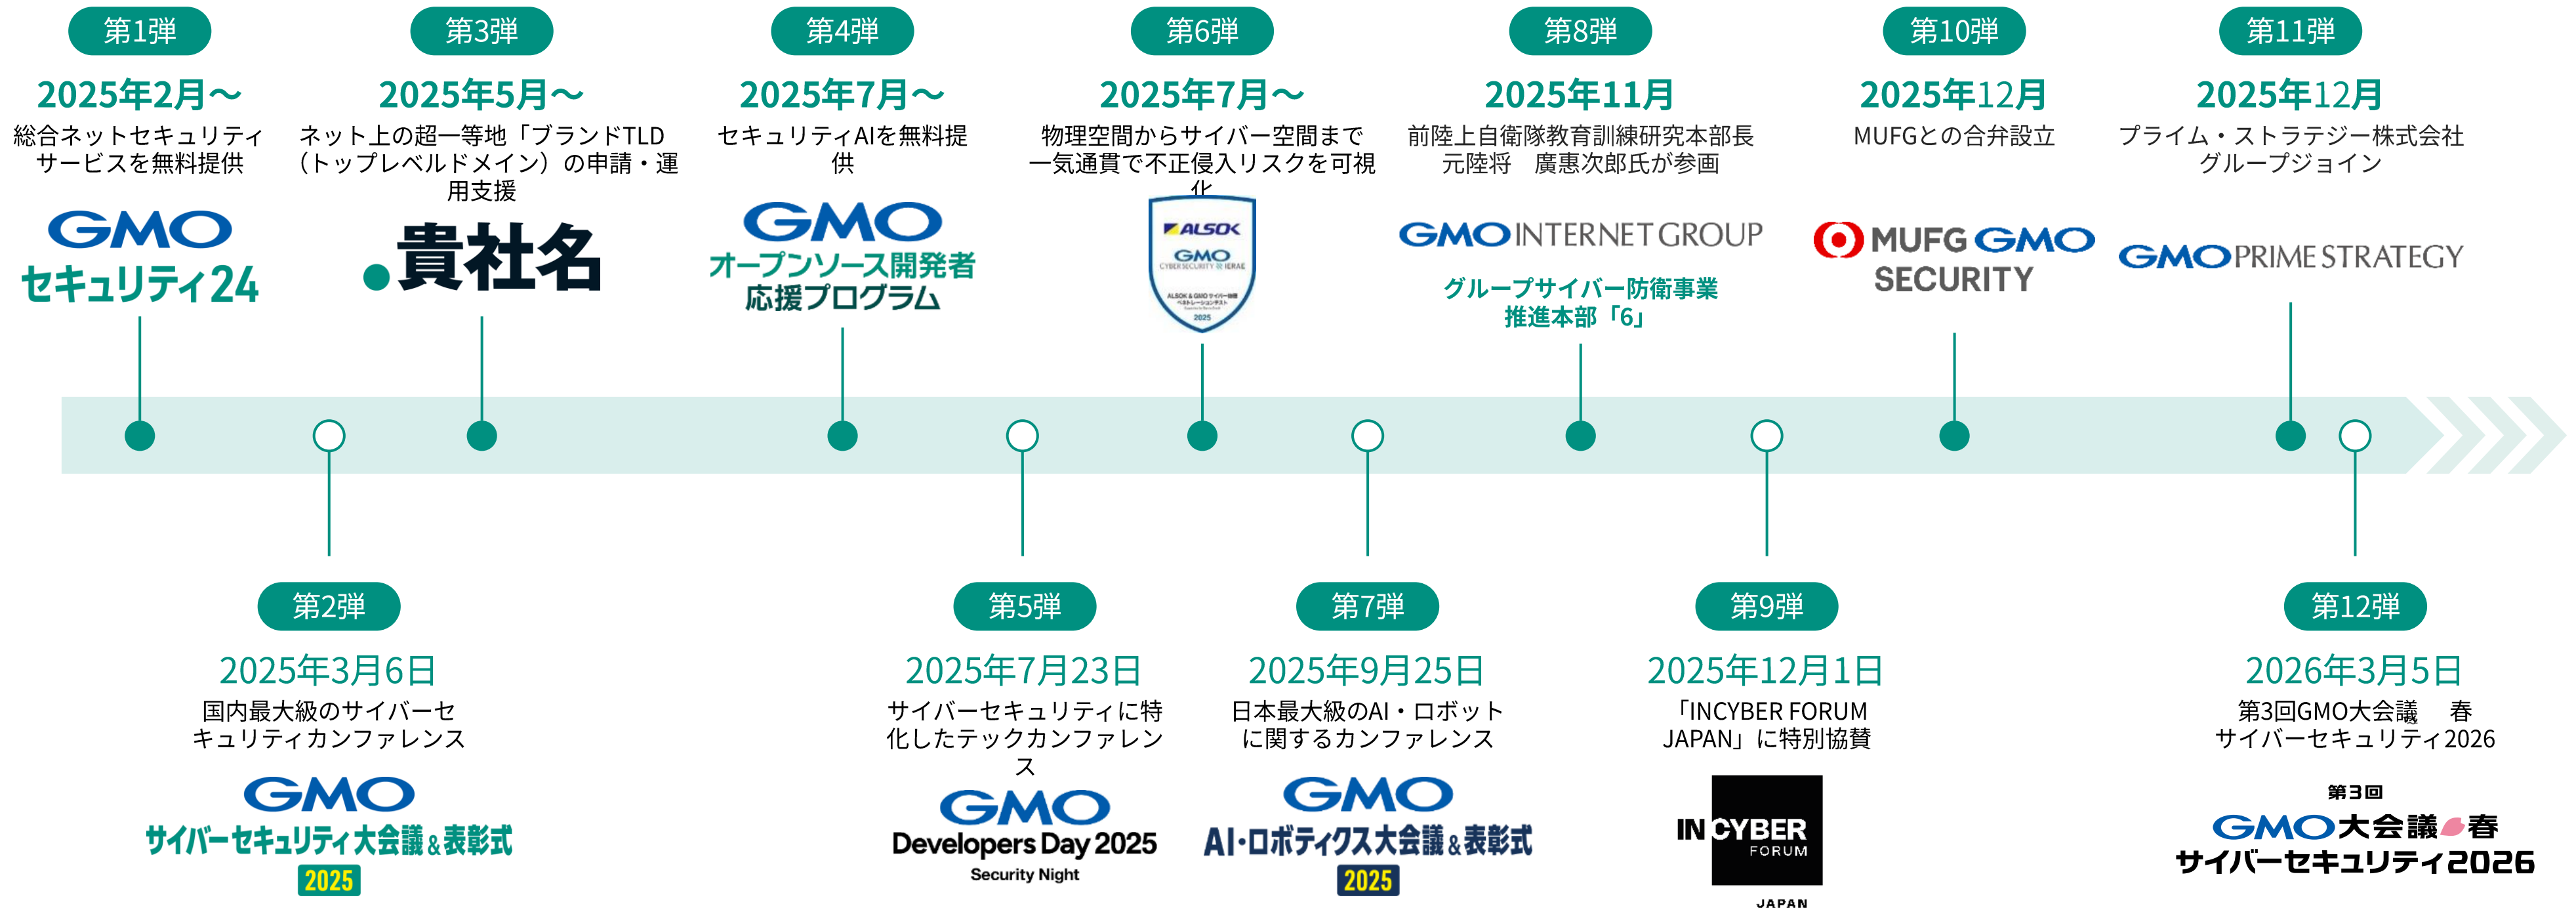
第1弾
2025年2月～
総合ネットセキュリティサービスを無料提供
GMO
セキュリティ24

第3弾
2025年5月～
ネット上の超一等地「ブランドTLD（トップレベルドメイン）の申請・運用支援
.貴社名

第4弾
2025年7月～
セキュリティAIを無料提供
GMO
オープンソース開発者応援プログラム

第6弾
2025年7月～
物理空間からサイバー空間まで一気通貫で不正侵入リスクを可視化
ALSOK
GMO
CYBERSECURITY by IERAE
2025

第8弾
2025年11月
前陸上自衛隊教育訓練研究本部長 元陸将 廣惠次郎氏が参画
GMO INTERNET GROUP
グループサイバー防衛事業推進本部「6」

第10弾
2025年12月
MUFGとの合弁設立
MUFG GMO SECURITY

第11弾
2025年12月
プライム・ストラテジー株式会社グループジョイン
GMO PRIME STRATEGY

第2弾
2025年3月6日
国内最大級のサイバーセキュリティカンファレンス
GMO
サイバーセキュリティ大会議&表彰式
2025

第5弾
2025年7月23日
サイバーセキュリティに特化したテックカンファレンス
GMO
Developers Day 2025
Security Night

第7弾
2025年9月25日
日本最大級のAI・ロボットに関するカンファレンス
GMO
AI・ロボティクス大会議&表彰式
2025

第9弾
2025年12月1日
「INCYBER FORUM JAPAN」に特別協賛
IN CYBER FORUM
JAPAN

第12弾
2026年3月5日
第3回GMO大会議 春 サイバーセキュリティ2026
第3回
GMO大会議 春
サイバーセキュリティ2026